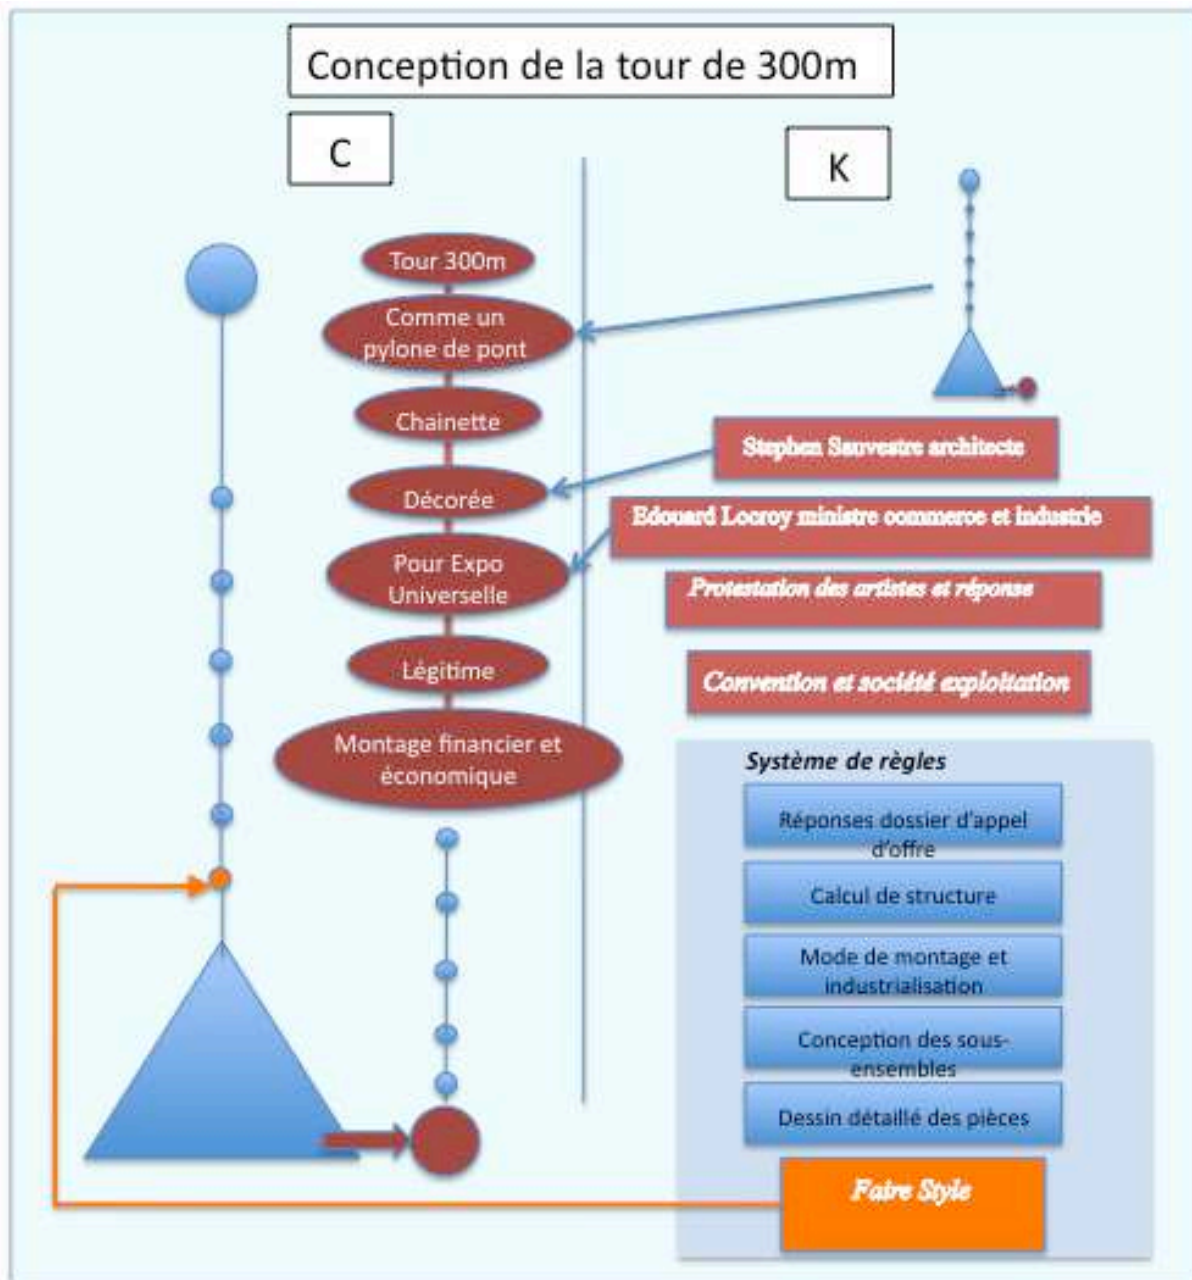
Conception de la tour de 300m

C

K

Tour 300m

Comme un pylone de pont

Chainette

Décorée

Pour Expo Universelle

Légitime

Montage financier et économique

Stephen Sauvestre architecte

Edouard Locroy ministre commerce et industrie

Protestation des artistes et réponse

Convention et société exploitation

Système de règles

Réponses dossier d'appel d'offre

Calcul de structure

Mode de montage et industrialisation

Conception des sous-ensembles

Dessin détaillé des pièces

Faire Style